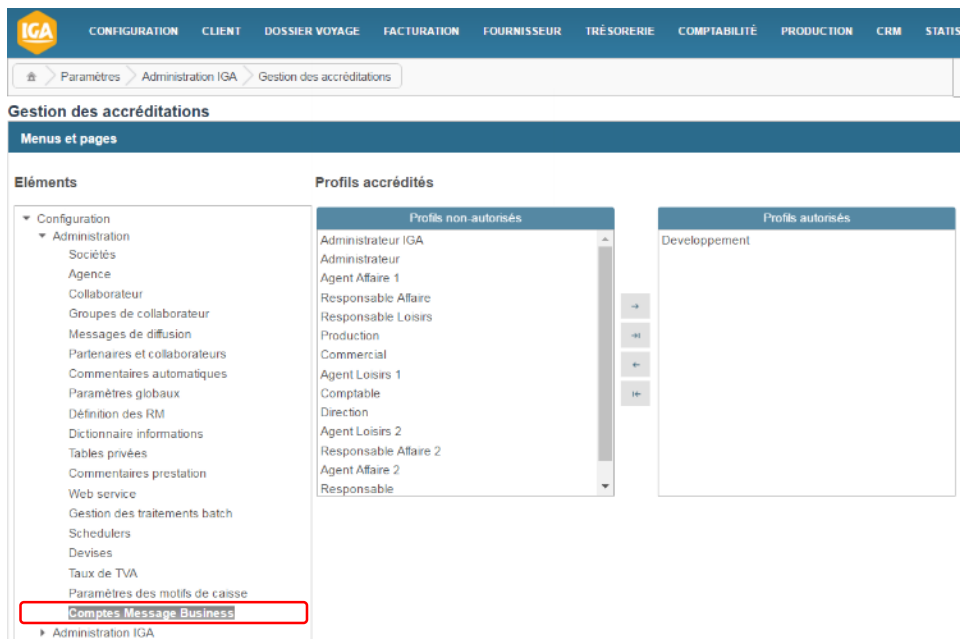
IGA CONFIGURATION CLIENT DOSSIER VOYAGE FACTURATION FOURNISSEUR TRÉSORERIE COMPTABILITÉ PRODUCTION CRM STATIS

Paramètres > Administration IGA > Gestion des accréditations

Gestion des accréditations

Menus et pages

Eléments

Configuration
Administration
Sociétés
Agence
Collaborateur
Groupes de collaborateur
Messages de diffusion
Partenaires et collaborateurs
Commentaires automatiques
Paramètres globaux
Définition des RM
Dictionnaire informations
Tables privées
Commentaires prestation
Web service
Gestion des traitements batch
Schedulers
Devises
Taux de TVA
Paramètres des motifs de caisse
Comptes Message Business
Administration IGA

Profils accrédités

| Profils non-autorisés |
|---|
| Administrateur IGA |
| Administrateur |
| Agent Affaire 1 |
| Responsable Affaire |
| Responsable Loisirs |
| Production |
| Commercial |
| Agent Loisirs 1 |
| Comptable |
| Direction |
| Agent Loisirs 2 |
| Responsable Affaire 2 |
| Agent Affaire 2 |
| Responsable |

| Profils autorisés |
|---|
| Developpement |